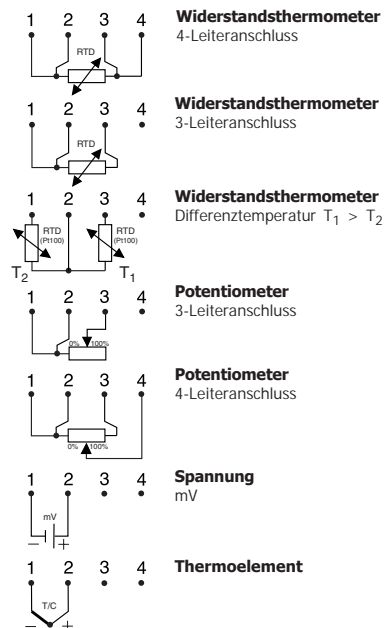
1 2 3 4
RTD

**Widerstandsthermometer**
4-Leiteranschluss

1 2 3 4
RTD

**Widerstandsthermometer**
3-Leiteranschluss

1 2 3 4
RTD (Pt100)
RTD (Pt100)
$T_2$
$T_1$

**Widerstandsthermometer**
Differenztemperatur $T_1 > T_2$

1 2 3 4
0% 100%

**Potentiometer**
3-Leiteranschluss

1 2 3 4
0% 100%

**Potentiometer**
4-Leiteranschluss

1 2 3 4
mV
− +

**Spannung**
mV

1 2 3 4
T/C
− +

**Thermoelement**